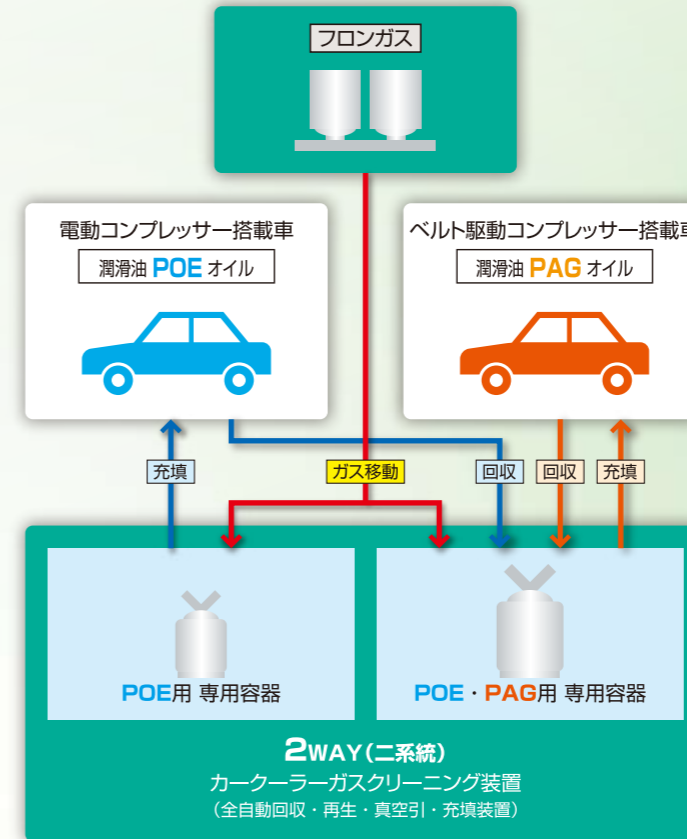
フロンガス

電動コンプレッサー搭載車
潤滑油 POE オイル

ベルト駆動コンプレッサー搭載車
潤滑油 PAG オイル

充填
ガス移動
回収
回収
充填

POE用 専用容器

POE・PAG用 専用容器

2WAY(二系統)
カークーラーガスクリーニング装置
(全自動回収・再生・真空引・充填装置)